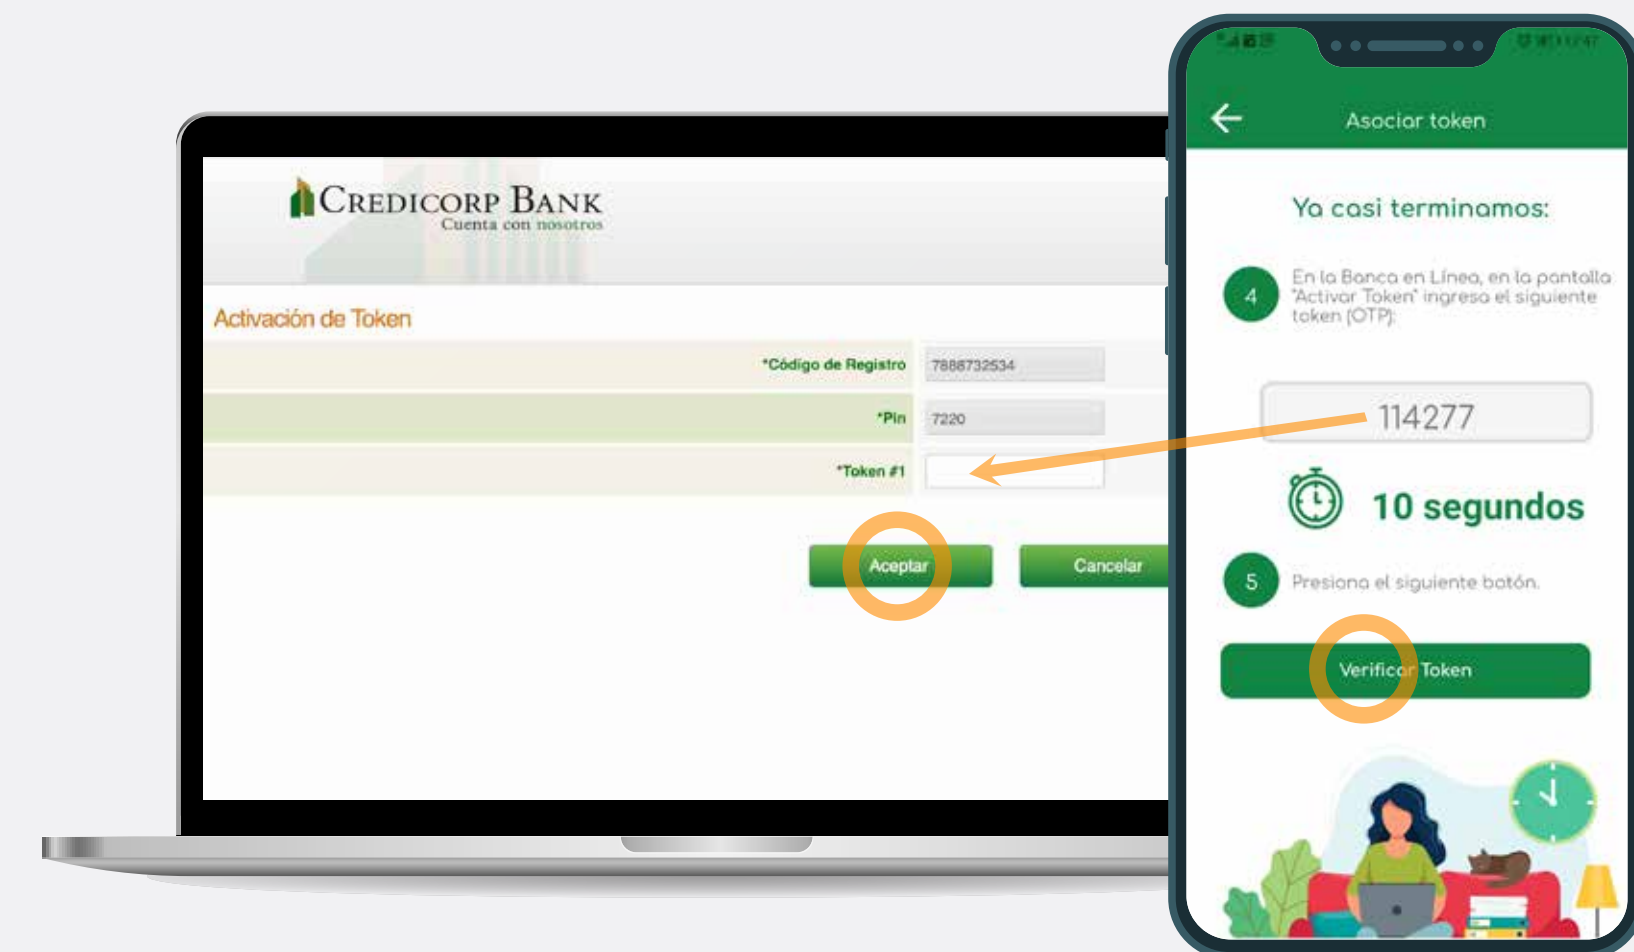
CREDICORP BANK
Cuenta con nosotros

Activación de Token

*Código de Registro 7888732534
*Pin 7220
*Token #1

Aceptar Cancelar

Asociar token

Ya casi terminamos:

4 En la Banca en Línea, en la pantalla "Activar Token" ingresa el siguiente token (OTP):

114277

10 segundos

5 Presiona el siguiente botón.

Verificar Token